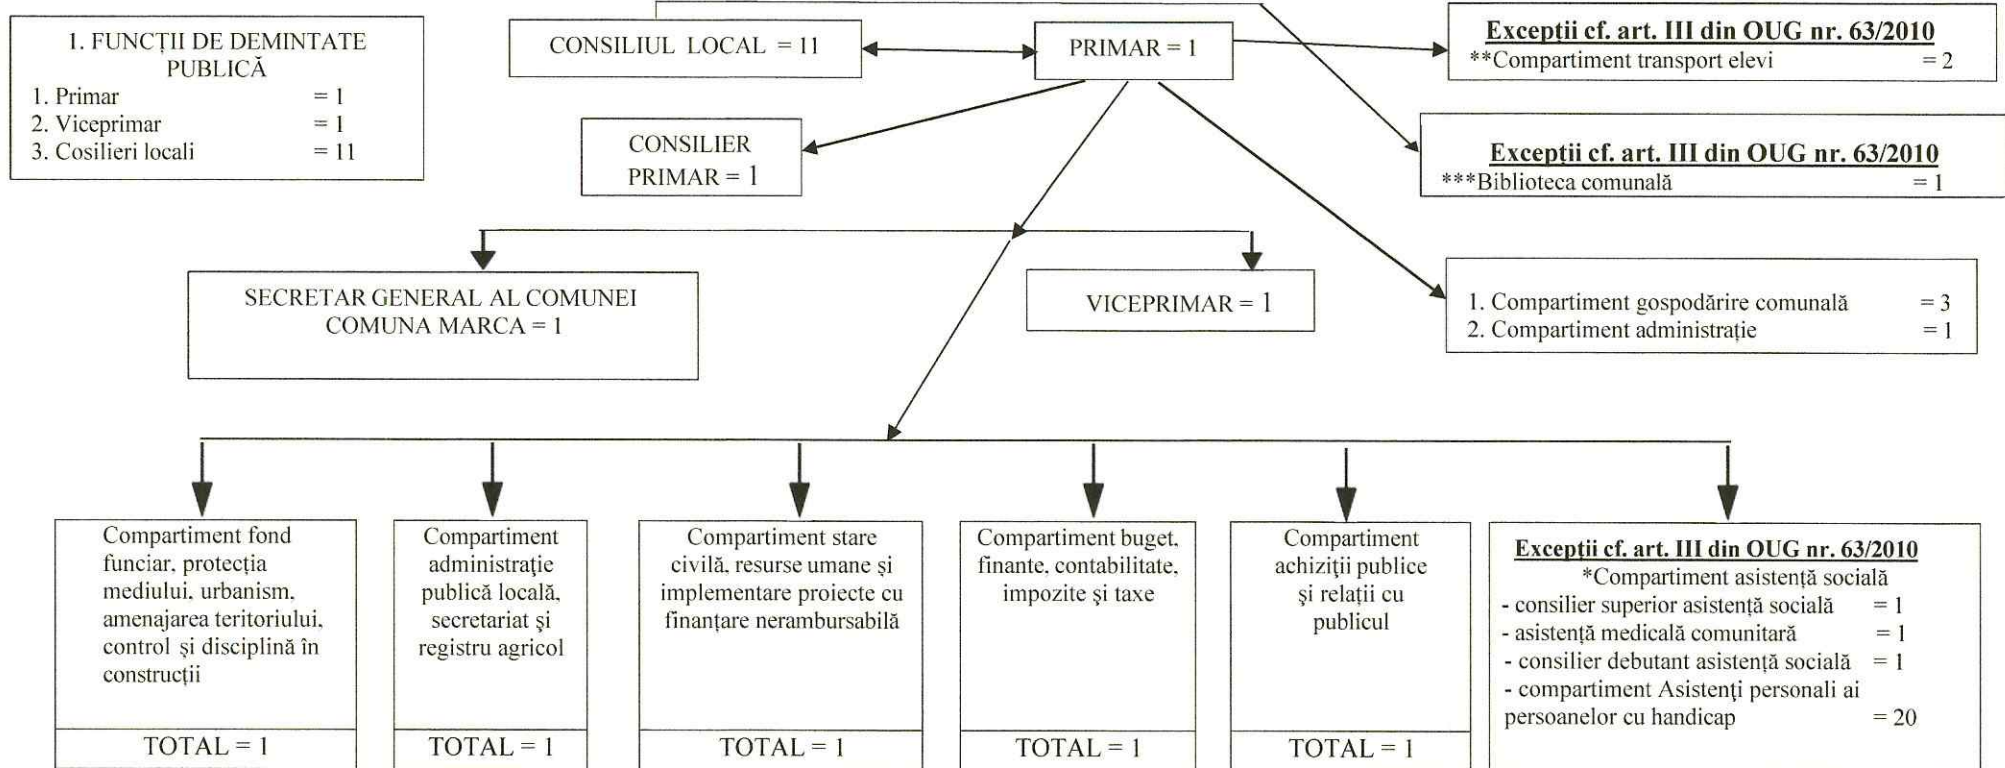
1. FUNCȚII DE DEMINTATE PUBLICĂ
1. Primar = 1
2. Viceprimar = 1
3. Cosilieri locali = 11

CONSILIUL LOCAL = 11

PRIMAR = 1

Excepții cf. art. III din OUG nr. 63/2010
**Compartiment transport elevi = 2

CONSILIER PRIMAR = 1

Excepții cf. art. III din OUG nr. 63/2010
***Biblioteca comunală = 1

SECRETAR GENERAL AL COMUNEI COMUNA MARCA = 1

VICEPRIMAR = 1

1. Compartiment gospodărire comunală = 3
2. Compartiment administrație = 1

Compartiment fond funciar, protecția mediului, urbanism, amenajarea teritoriului, control și disciplină în construcții

TOTAL = 1

Compartiment administrație publică locală, secretariat și registru agricol

TOTAL = 1

Compartiment stare civilă, resurse umane și implementare proiecte cu finanțare nerambursabilă

TOTAL = 1

Compartiment buget, finante, contabilitate, impozite și taxe

TOTAL = 1

Compartiment achiziții publice și relații cu publicul

TOTAL = 1

Excepții cf. art. III din OUG nr. 63/2010
*Compartiment asistență socială
- consilier superior asistență socială = 1
- asistență medicală comunitară = 1
- consilier debutant asistență socială = 1
- compartiment Asistenți personali ai persoanelor cu handicap = 20